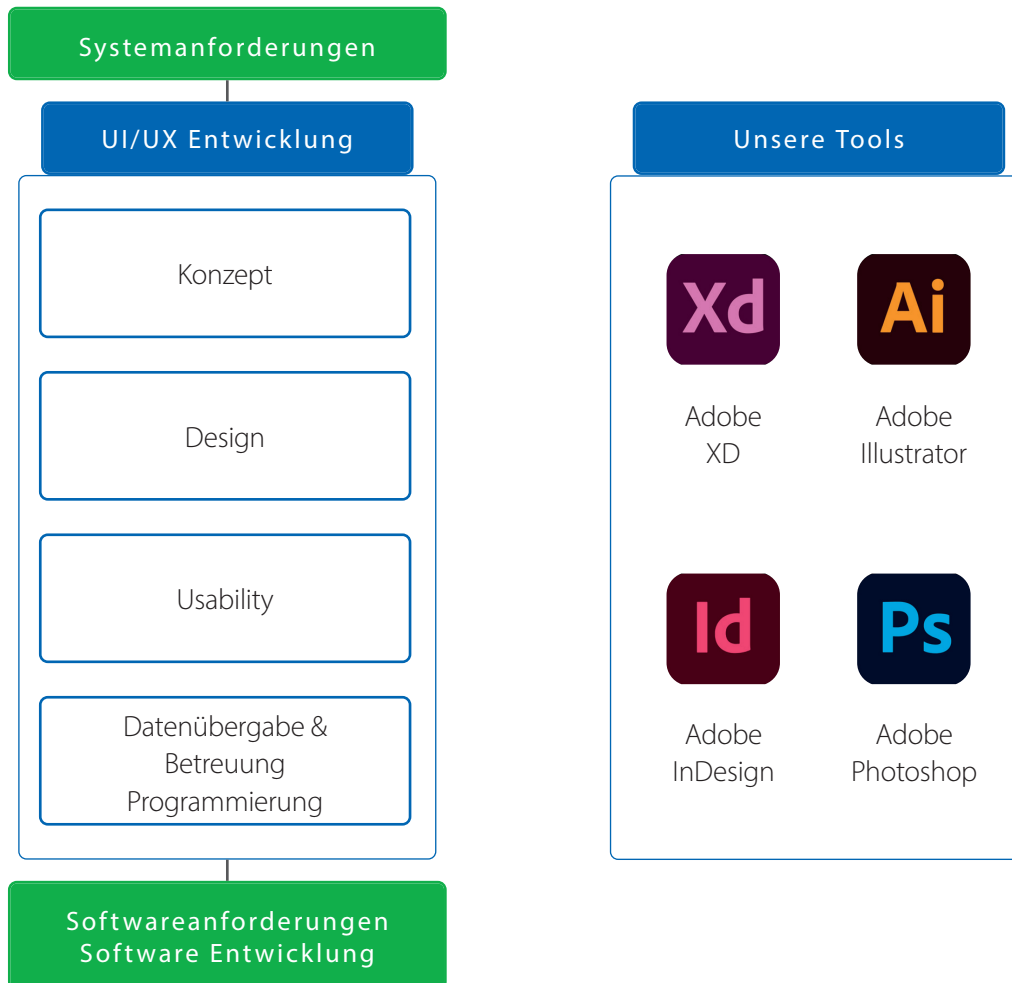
Systemanforderungen

UI/UX Entwicklung

Konzept

Design

Usability

Datenübergabe & Betreuung Programmierung

Softwareanforderungen
Software Entwicklung

Unsere Tools

Xd

Adobe XD

Ai

Adobe Illustrator

Id

Adobe InDesign

Ps

Adobe Photoshop